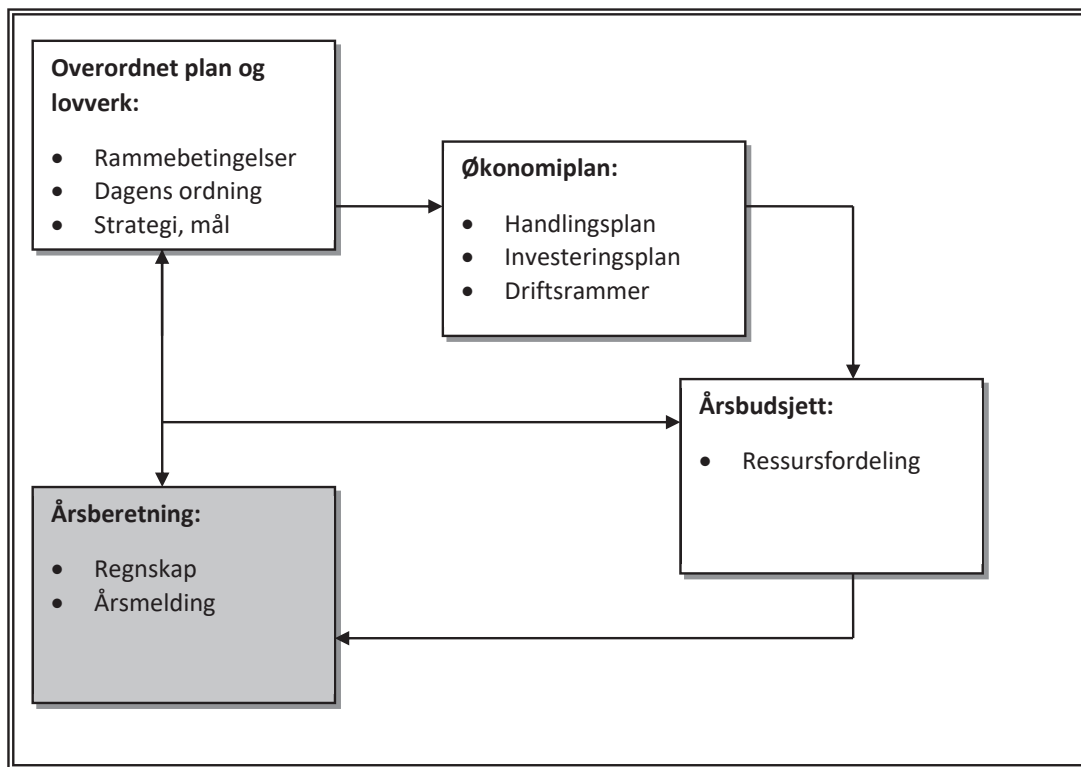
**Overordnet plan og lovverk:**

- Rammebetingelser
- Dagens ordning
- Strategi, mål

**Økonomiplan:**

- Handlingsplan
- Investeringsplan
- Driftsrammer

**Årsbudsjett:**

- Ressursfordeling

**Årsberetning:**

- Regnskap
- Årsmelding